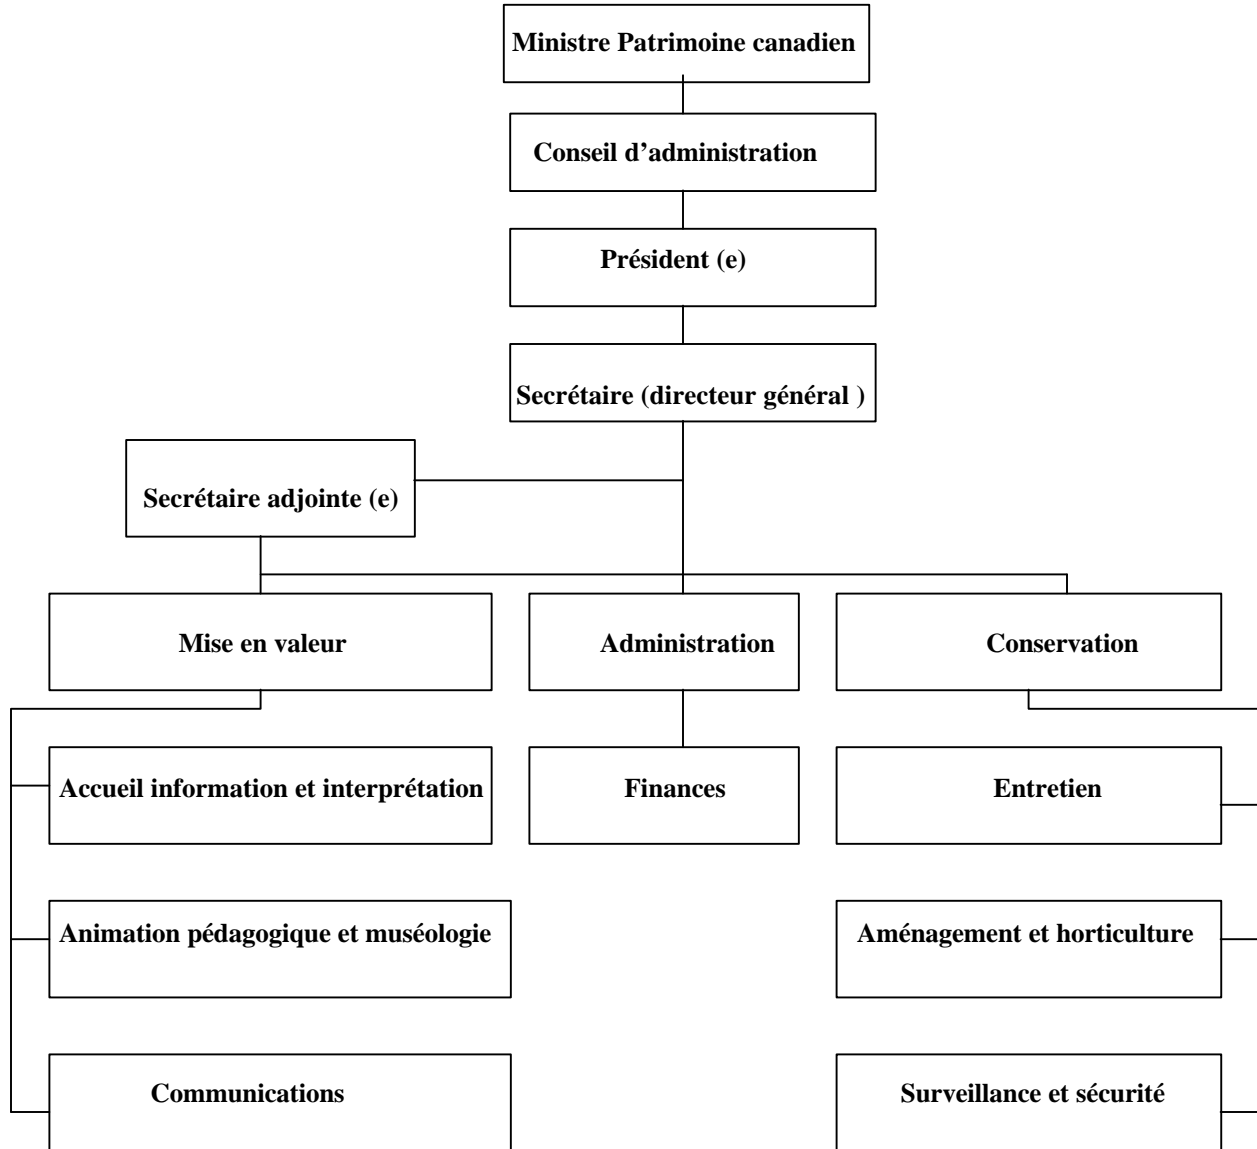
Ministre Patrimoine canadien

Conseil d'administration

Président (e)

Secrétaire (directeur général )

Secrétaire adjointe (e)

Mise en valeur

Administration

Conservation

Accueil information et interprétation

Finances

Entretien

Animation pédagogique et muséologie

Aménagement et horticulture

Communications

Surveillance et sécurité